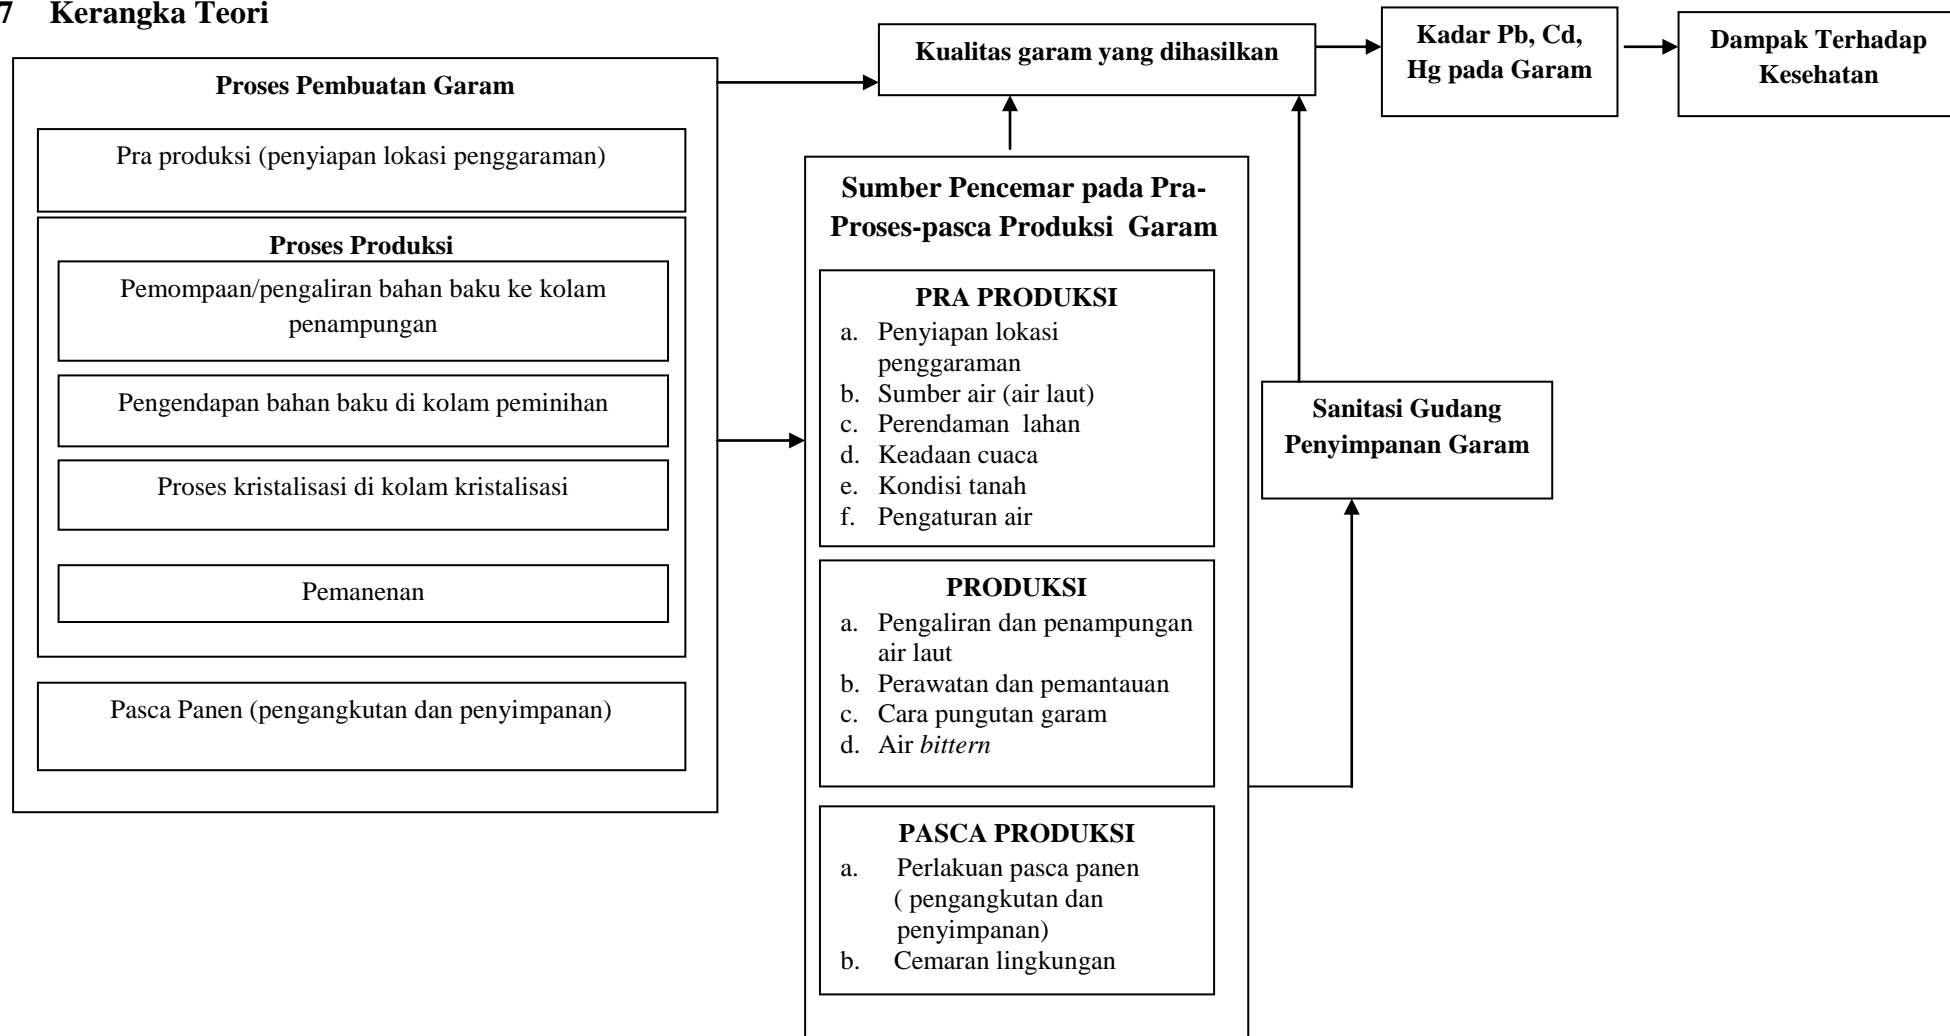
7 Kerangka Teori

Proses Pembuatan Garam

Pra produksi (penyiapan lokasi penggaraman)

Proses Produksi

Pemompaan/pengaliran bahan baku ke kolam penampungan

Pengendapan bahan baku di kolam peminihan

Proses kristalisasi di kolam kristalisasi

Pemanenan

Pasca Panen (pengangkutan dan penyimpanan)

Kualitas garam yang dihasilkan

Kadar Pb, Cd, Hg pada Garam

Dampak Terhadap Kesehatan

Sumber Pencemar pada Pra-Proses-pasca Produksi Garam

PRA PRODUKSI
a. Penyiapan lokasi penggaraman
b. Sumber air (air laut)
c. Perendaman lahan
d. Keadaan cuaca
e. Kondisi tanah
f. Pengaturan air

PRODUKSI
a. Pengaliran dan penampungan air laut
b. Perawatan dan pemantauan
c. Cara pungutan garam
d. Air *bittern*

PASCA PRODUKSI
a. Perlakuan pasca panen ( pengangkutan dan penyimpanan)
b. Cemaran lingkungan

Sanitasi Gudang Penyimpanan Garam